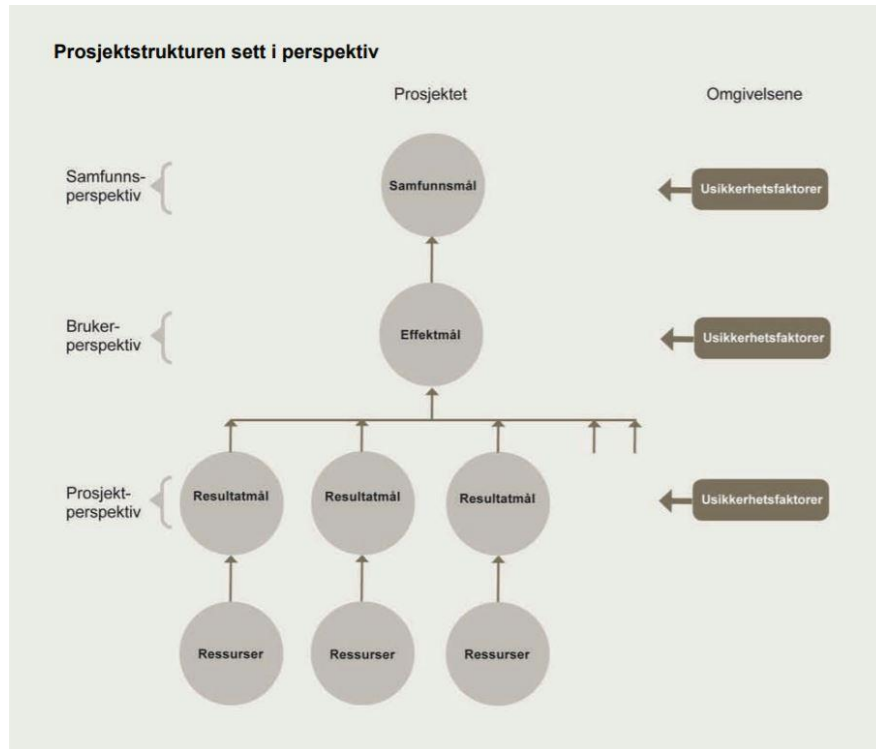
Prosjektstrukturen sett i perspektiv

Prosjektet

Omgivelsene

Samfunns-perspektiv

Samfunnsmål

Usikkerhetsfaktorer

Bruker-perspektiv

Effektmål

Usikkerhetsfaktorer

Prosjekt-perspektiv

Resultatmål

Resultatmål

Resultatmål

Usikkerhetsfaktorer

Ressurser

Ressurser

Ressurser